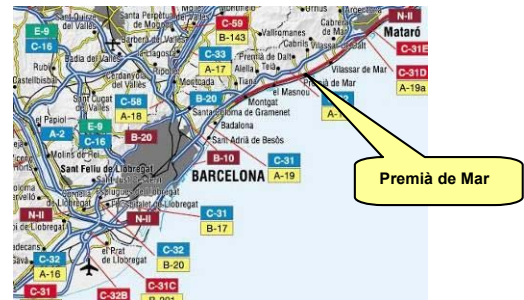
Santa Perpètua de Mogoda
C-59
B-143
N-II
Mataró
C-31E
E-9
C-16
Badia del Vallès
Cerdanyola del Vallès
C-33
A-17
Vallromanes
Cabrera de Mar
Cabrils
Vilassar de Dalt
Premià de Dalt
Alella
Teià
Vilassar de Mar
C-31D
A-19a
Premià de Mar
El Masnou
Montgat
Castellbisbal
Sant Cugat del Vallès
C-58
A-18
B-20
Moncada
Santa Coloma de Gramenet
Badalona
Sant Adrià de Besòs
El Papiol
A-2
E-9
C-16
B-20
Molins de Rei
Sant Feliu de Llobregat
B-10
C-31
A-19
BARCELONA
Premià de Mar
N-II
de Llobregat
N-II
Sant Just Desvern
Esplugues de Llobregat
Sant Boi de Llobregat
C-31
B-17
C-32
A-16
El Prat de Llobregat
C-32
B-20
C-31
C-32B
C-31C
B-201